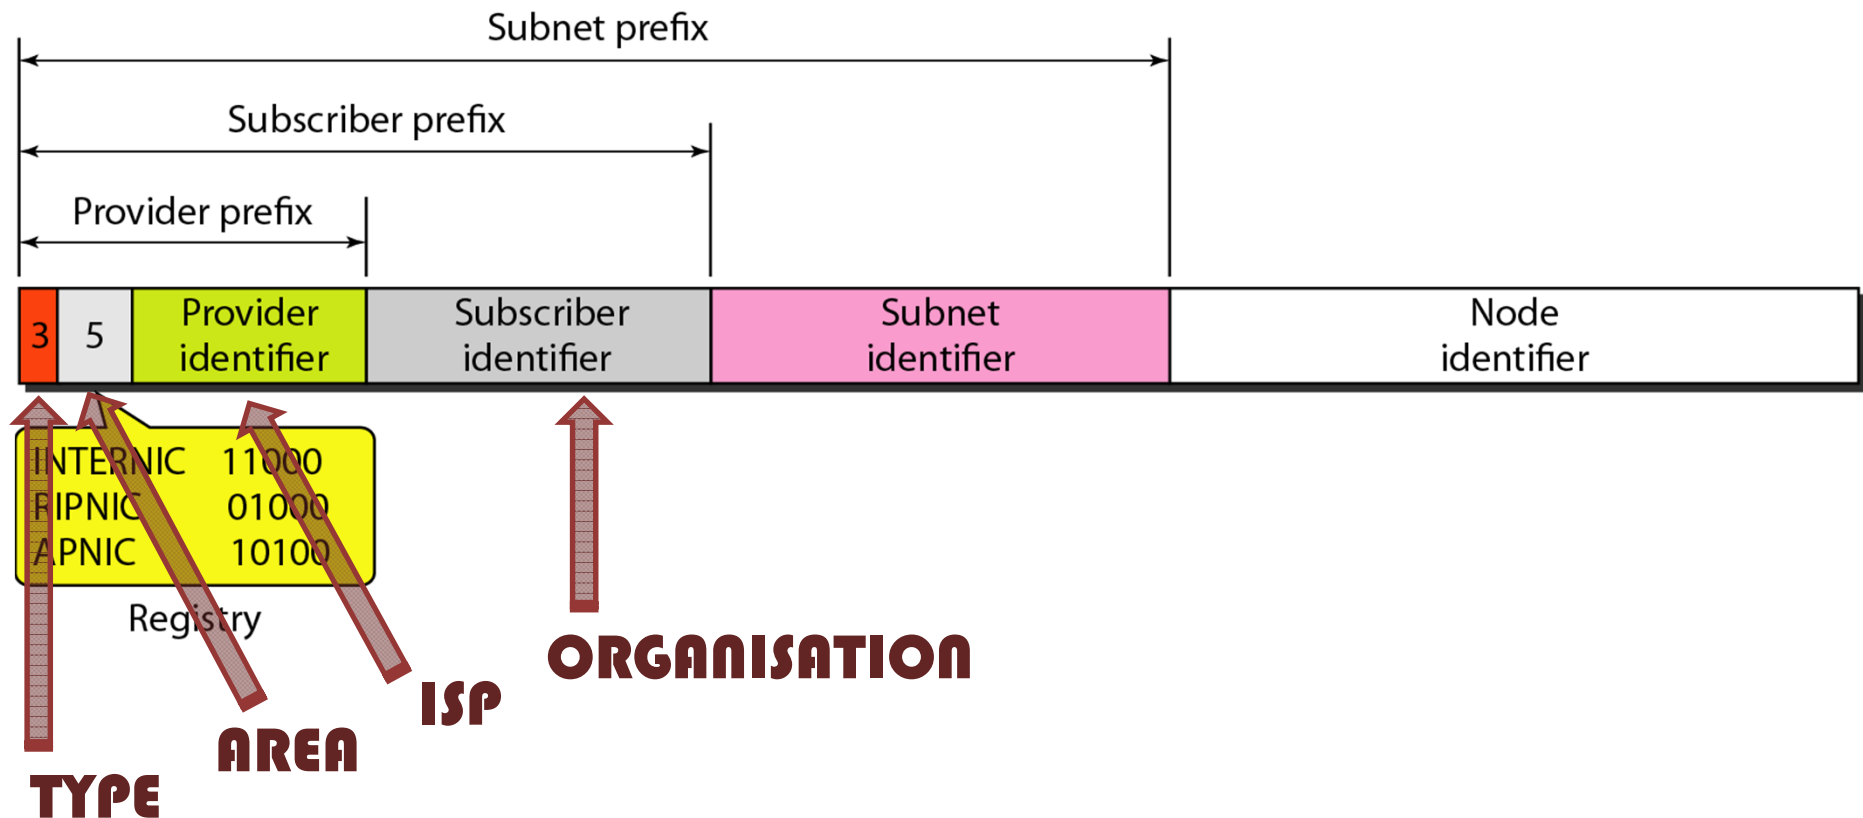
Subnet prefix

Subscriber prefix

Provider prefix

| 3 | 5 | Provider identifier | Subscriber identifier | Subnet identifier | Node identifier |
|---|---|---|---|---|---|

INTERNIC 11000
RIPNIC 01000
APNIC 10100

Registry

ORGANISATION

ISP

AREA

TYPE